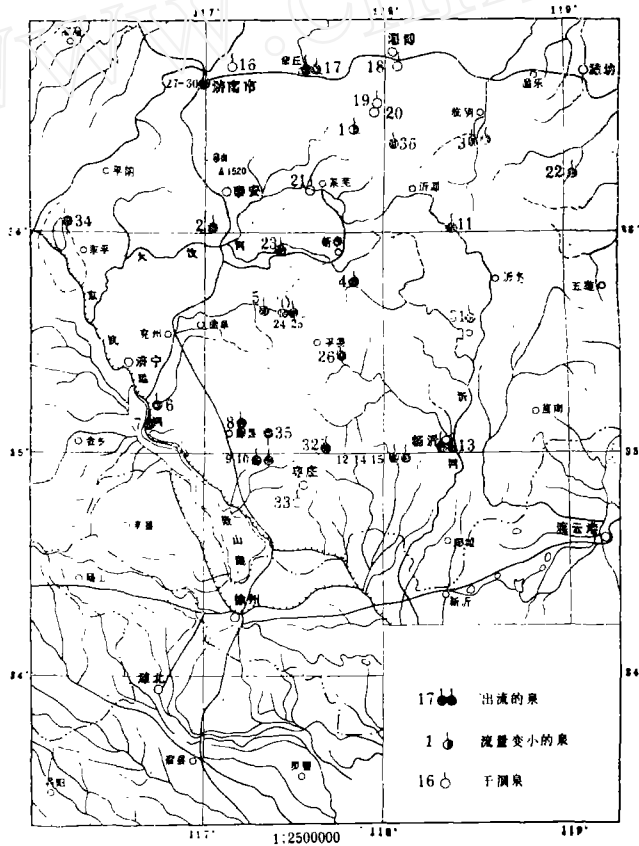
117°
118°
119°
16
章丘
17
18
淄博
27-30
济南市
潍坊
19
20
临朐
1
36
30
平阴
泰山
▲1520
21
莱芜
沂源
22
泰安
36°
36°
34
2
11
东平
23
新泰
大
汶
河
4
沂水
五莲
东
5
平
湖
兖州
曲阜
24 25
平邑
31
26
济宁
沂
南
6
7
阳
8
35
临沭
35°
35°
金乡
32
邹县
9 10
12 14 15
临沂
13
枣庄
河
33
丰县
连云港
微
山
湖
郯城
砀山
徐州
新沂
34°
34°
濉北
17
出流的泉
1
流量变小的泉
16
干涸泉
宿县
灵璧
泗阳
117°
1:2500000
118°
119°